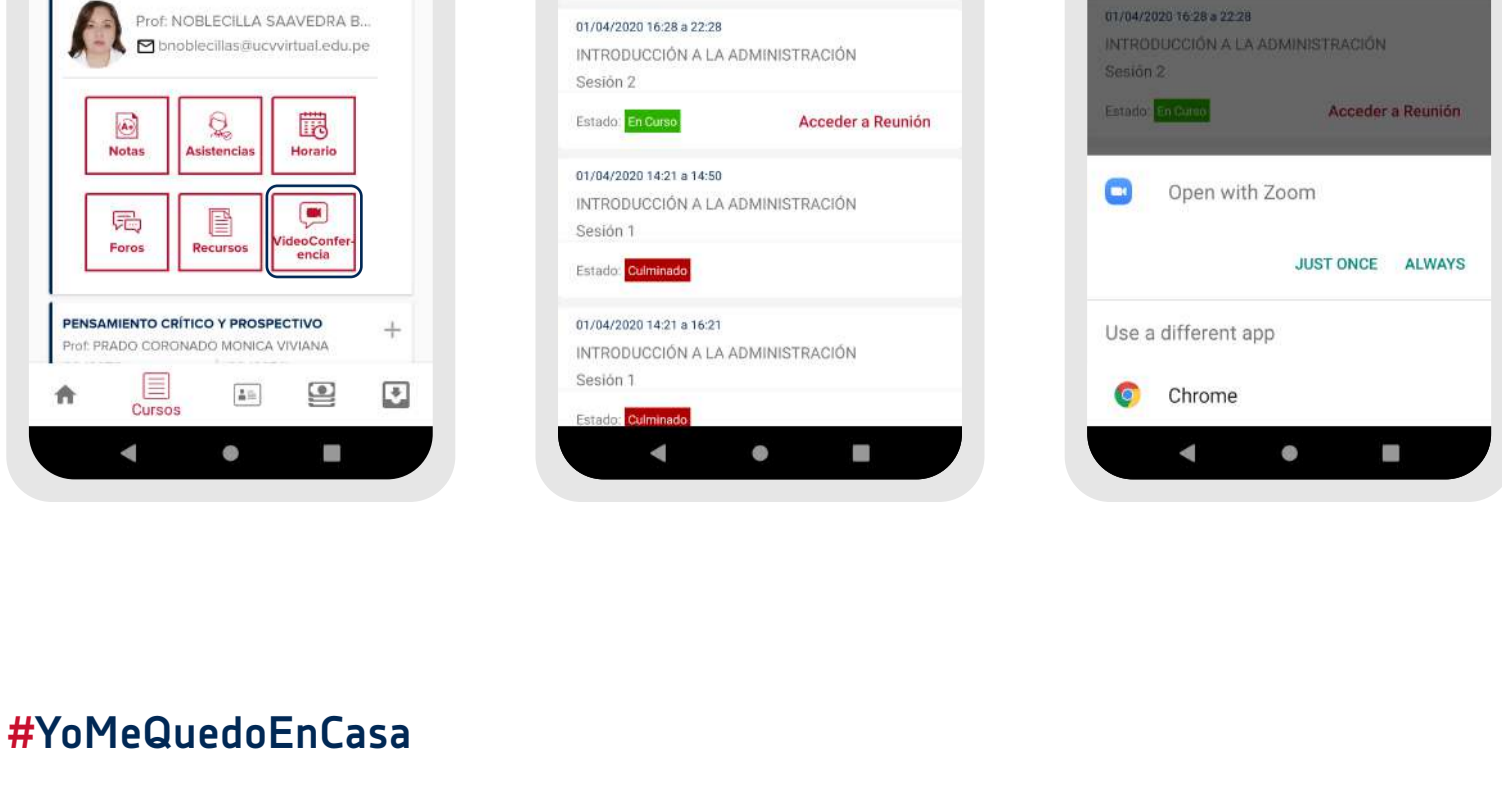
Prof: NOBLECILLA SAAVEDRA B...
bnoblecillas@ucvvirtual.edu.pe

Notas
Asistencias
Horario
Foros
Recursos
VideoConferencia

PENSAMIENTO CRÍTICO Y PROSPECTIVO
Prof: PRADO CORONADO MONICA VIVIANA

Cursos

01/04/2020 16:28 a 22:28
INTRODUCCIÓN A LA ADMINISTRACIÓN
Sesión 2
Estado: En Curso
Acceder a Reunión

01/04/2020 14:21 a 14:50
INTRODUCCIÓN A LA ADMINISTRACIÓN
Sesión 1
Estado: Culminado

01/04/2020 14:21 a 16:21
INTRODUCCIÓN A LA ADMINISTRACIÓN
Sesión 1
Estado: Culminado

01/04/2020 16:28 a 22:28
INTRODUCCIÓN A LA ADMINISTRACIÓN
Sesión 2
Estado: En Curso
Acceder a Reunión

Open with Zoom
JUST ONCE
ALWAYS
Use a different app
Chrome

#YoMeQuedoEnCasa